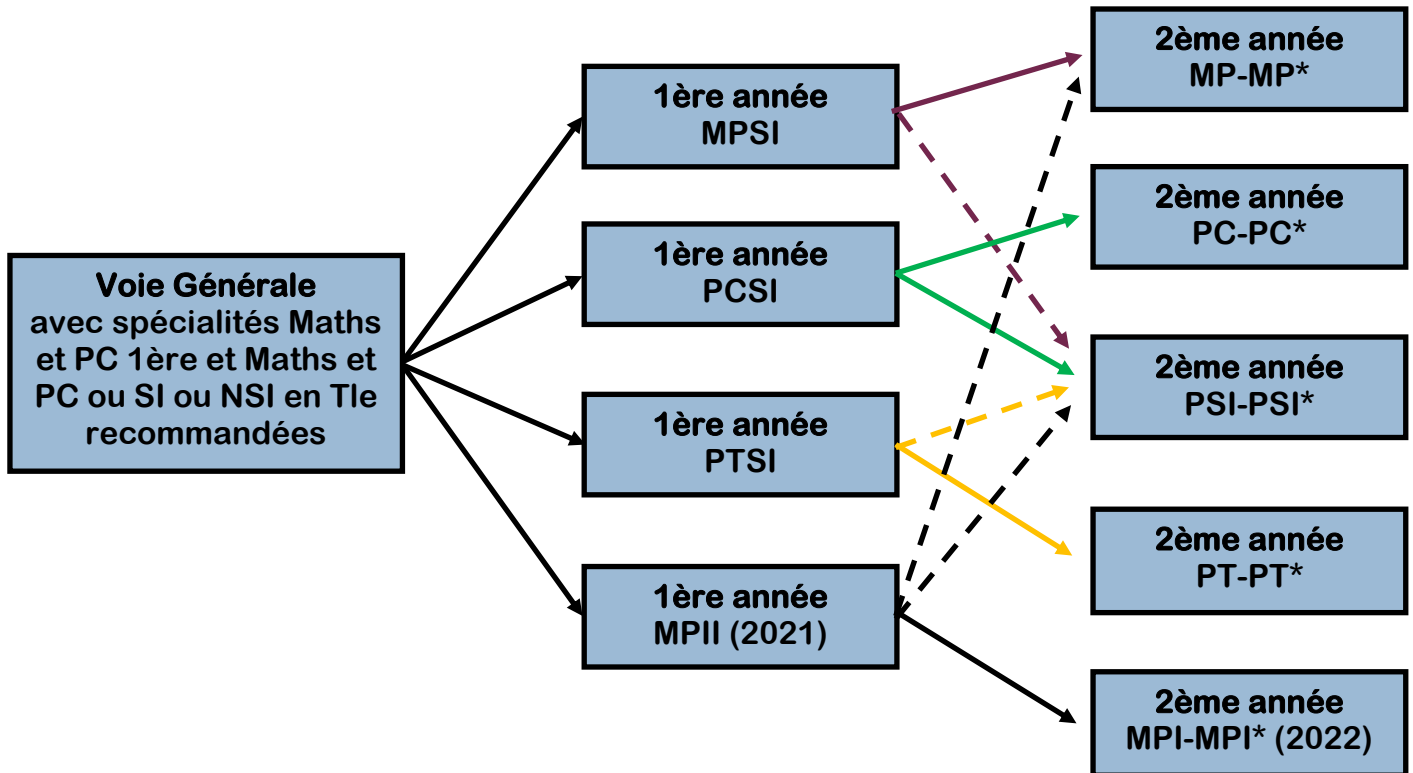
Voie Générale avec spécialités Maths et PC 1ère et Maths et PC ou SI ou NSI en Tle recommandées

1ère année
MPSI

1ère année
PCSI

1ère année
PTSI

1ère année
MPII (2021)

2ème année
MP-MP*

2ème année
PC-PC*

2ème année
PSI-PSI*

2ème année
PT-PT*

2ème année
MPI-MPI* (2022)